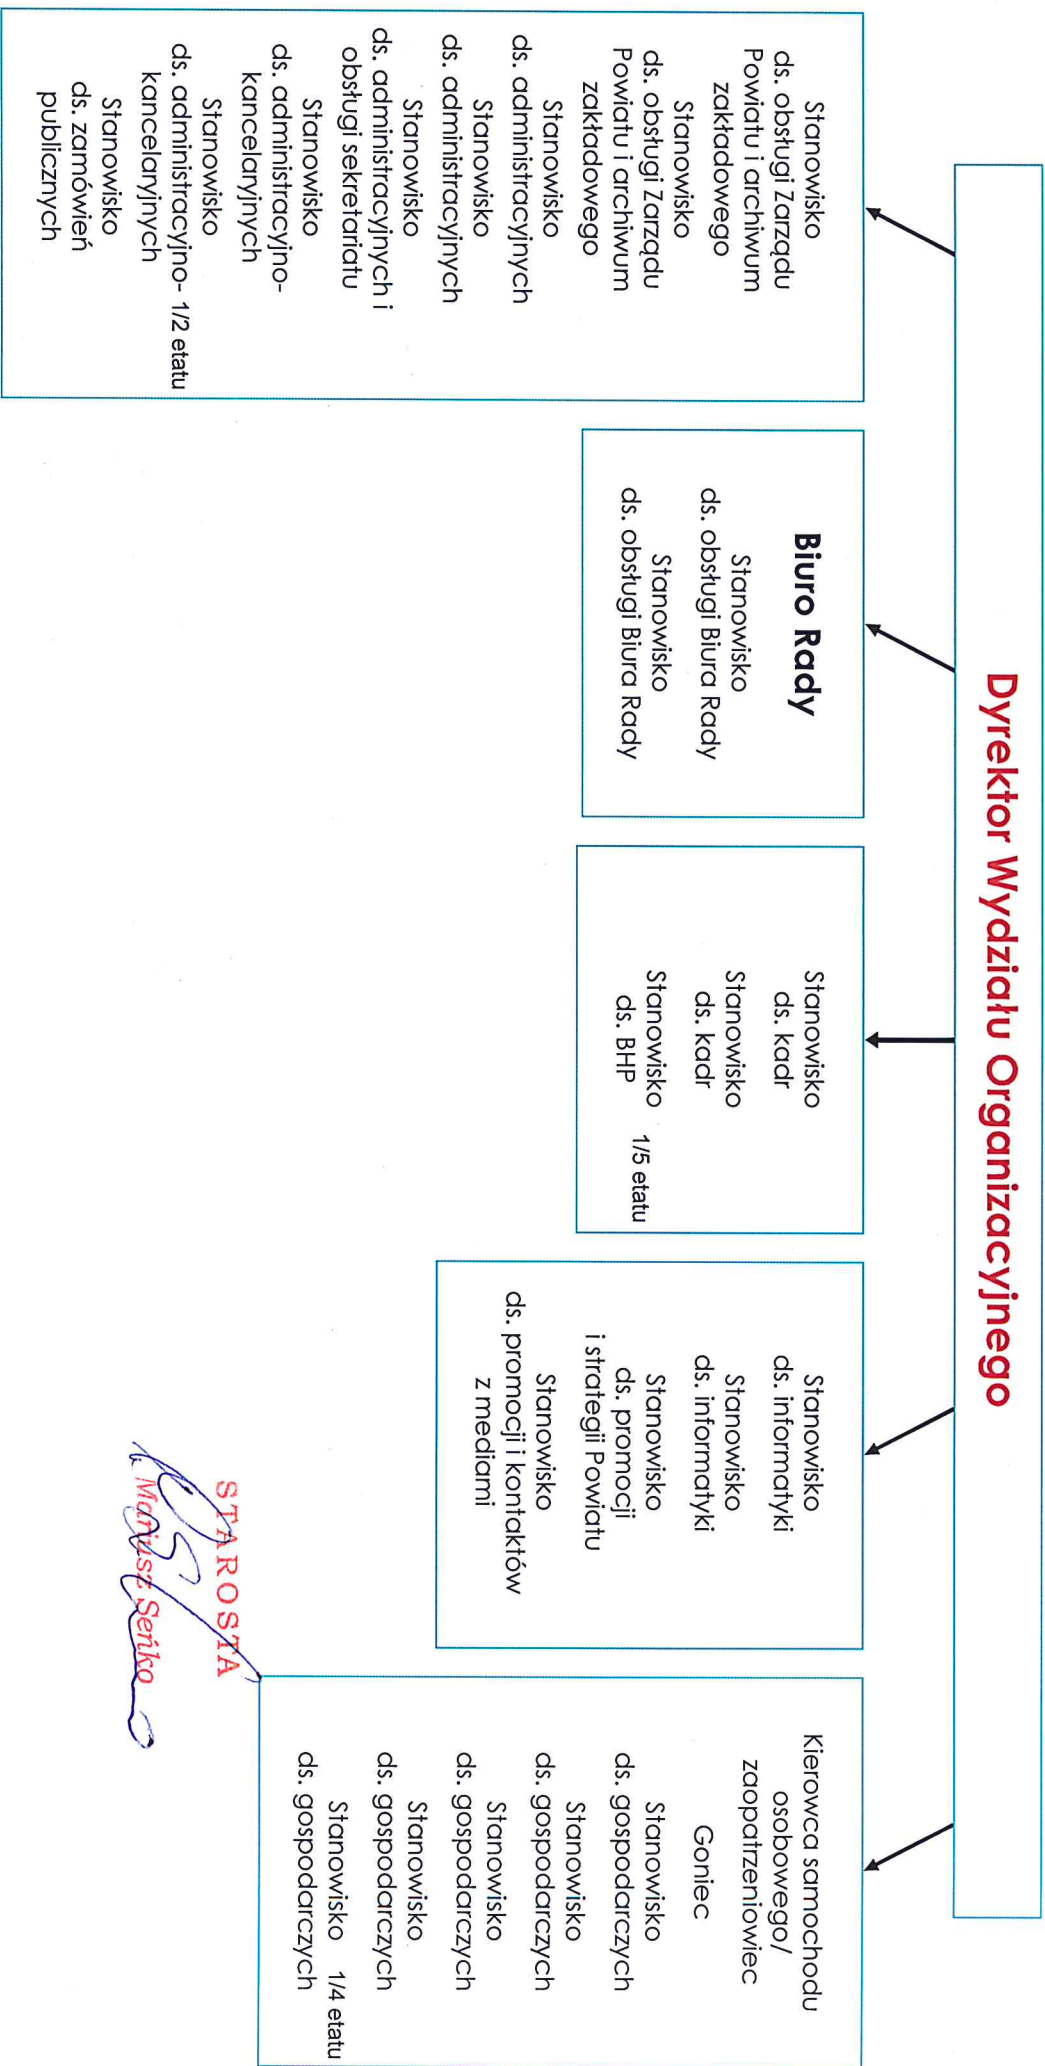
Dyrektor Wydziału Organizacyjnego

Stanowisko
ds. obsługi Zarządu Powiatu i archiwum zakładowego
Stanowisko
ds. obsługi Zarządu Powiatu i archiwum zakładowego
Stanowisko
ds. administracyjnych
Stanowisko
ds. administracyjnych
Stanowisko
ds. administracyjnych i obsługi sekretariatu
Stanowisko
ds. administracyjno-kancelaryjnych
Stanowisko
ds. administracyjno-kancelaryjnych 1/2 etatu
Stanowisko
ds. zamówień publicznych

Biuro Rady
Stanowisko
ds. obsługi Biura Rady
Stanowisko
ds. obsługi Biura Rady

Stanowisko
ds. kadr
Stanowisko
ds. kadr
Stanowisko
ds. BHP 1/5 etatu

Stanowisko
ds. informatyki
Stanowisko
ds. informatyki
Stanowisko
ds. promocji i strategii Powiatu
Stanowisko
ds. promocji i kontaktów z mediami

Kierowca samochodu osobowego/ zaopatrzeniowiec
Goniec
Stanowisko
ds. gospodarczych
Stanowisko
ds. gospodarczych
Stanowisko
ds. gospodarczych
Stanowisko
ds. gospodarczych
Stanowisko 1/4 etatu
ds. gospodarczych

STAROSTA
Mariusz Seńko